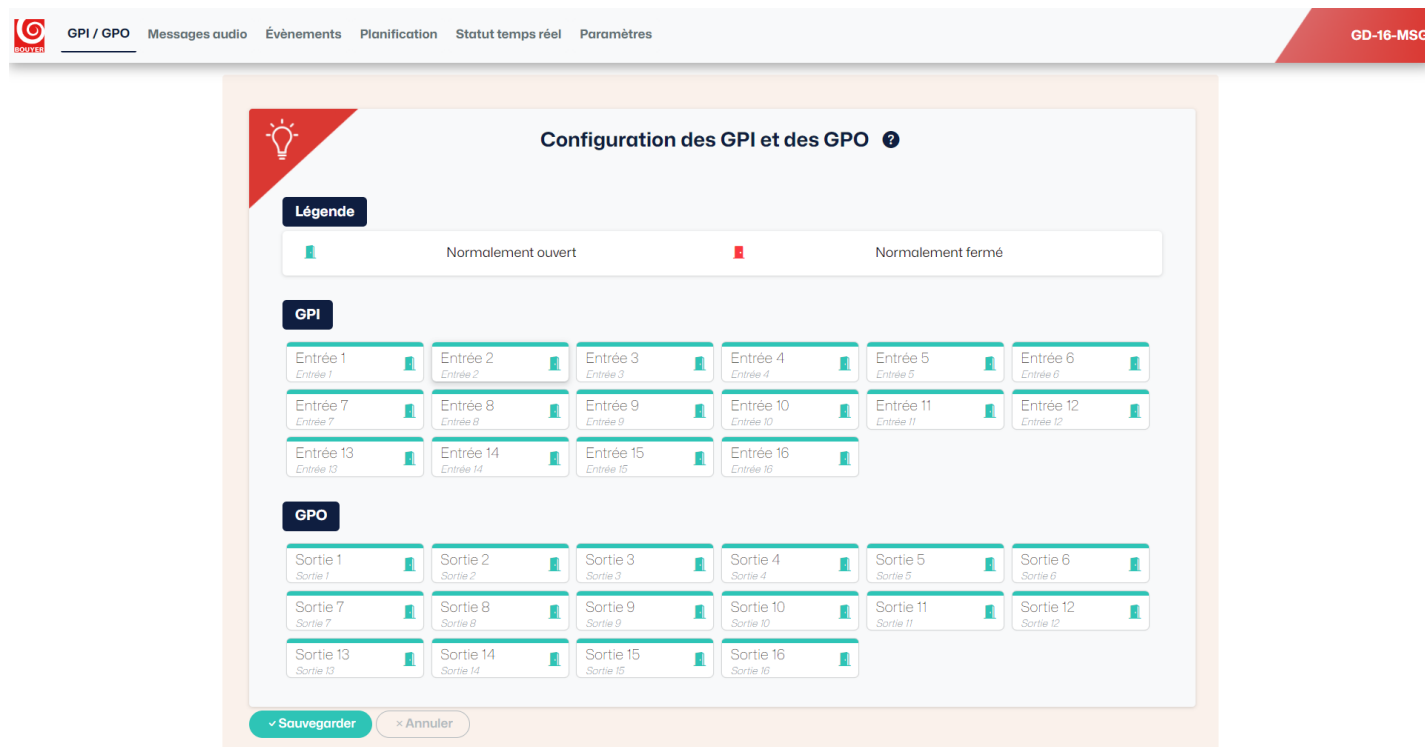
BOUYER

GPI / GPO Messages audio Évènements Planification Statut temps réel Paramètres

GD-16-MSG

Configuration des GPI et des GPO ?

Légende

Normalement ouvert

Normalement fermé

GPI

| Entrée 1 Entrée 1 | Entrée 2 Entrée 2 | Entrée 3 Entrée 3 | Entrée 4 Entrée 4 | Entrée 5 Entrée 5 | Entrée 6 Entrée 6 |
|---|---|---|---|---|---|
| Entrée 7 Entrée 7 | Entrée 8 Entrée 8 | Entrée 9 Entrée 9 | Entrée 10 Entrée 10 | Entrée 11 Entrée 11 | Entrée 12 Entrée 12 |
| Entrée 13 Entrée 13 | Entrée 14 Entrée 14 | Entrée 15 Entrée 15 | Entrée 16 Entrée 16 | | |

GPO

| Sortie 1 Sortie 1 | Sortie 2 Sortie 2 | Sortie 3 Sortie 3 | Sortie 4 Sortie 4 | Sortie 5 Sortie 5 | Sortie 6 Sortie 6 |
|---|---|---|---|---|---|
| Sortie 7 Sortie 7 | Sortie 8 Sortie 8 | Sortie 9 Sortie 9 | Sortie 10 Sortie 10 | Sortie 11 Sortie 11 | Sortie 12 Sortie 12 |
| Sortie 13 Sortie 13 | Sortie 14 Sortie 14 | Sortie 15 Sortie 15 | Sortie 16 Sortie 16 | | |

Sauvegarder × Annuler